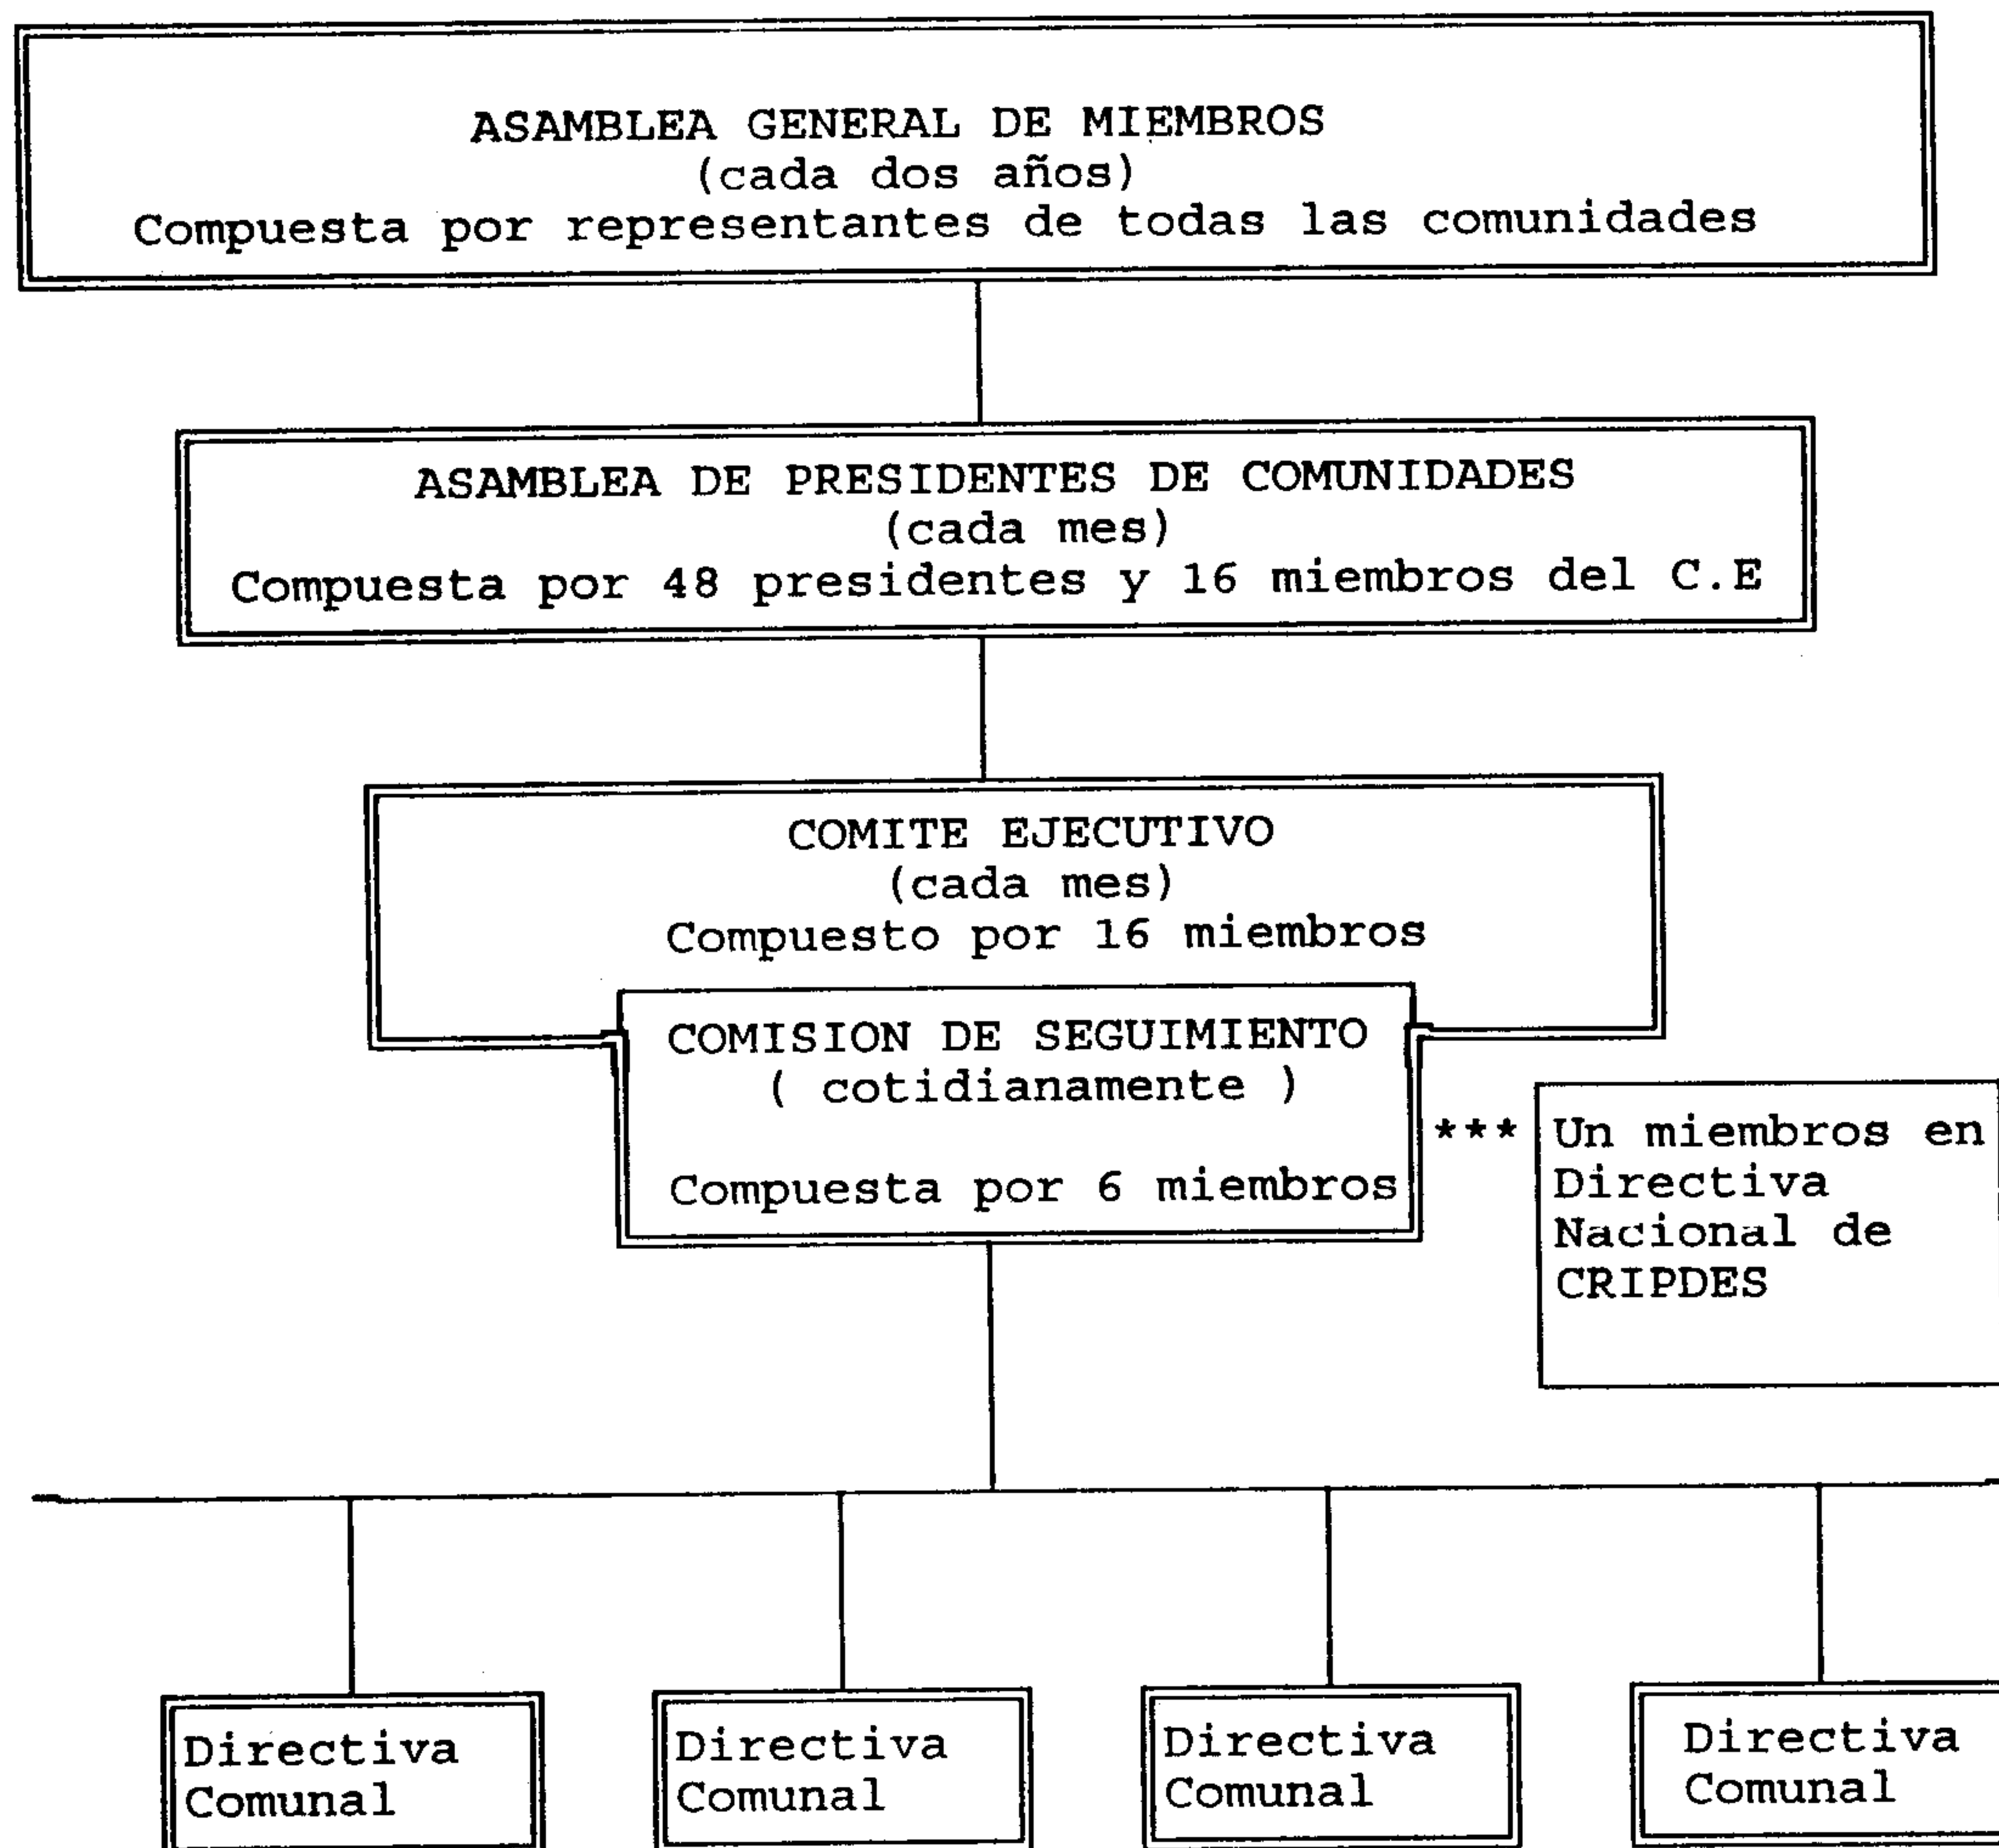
ASAMBLEA GENERAL DE MIEMBROS
(cada dos años)
Compuesta por representantes de todas las comunidades

ASAMBLEA DE PRESIDENTES DE COMUNIDADES
(cada mes)
Compuesta por 48 presidentes y 16 miembros del C.E

COMITE EJECUTIVO
(cada mes)
Compuesto por 16 miembros

COMISION DE SEGUIMIENTO
( cotidianamente )

Compuesta por 6 miembros

***

Un miembros en Directiva Nacional de CRIPDES

Directiva Comunal

Directiva Comunal

Directiva Comunal

Directiva Comunal